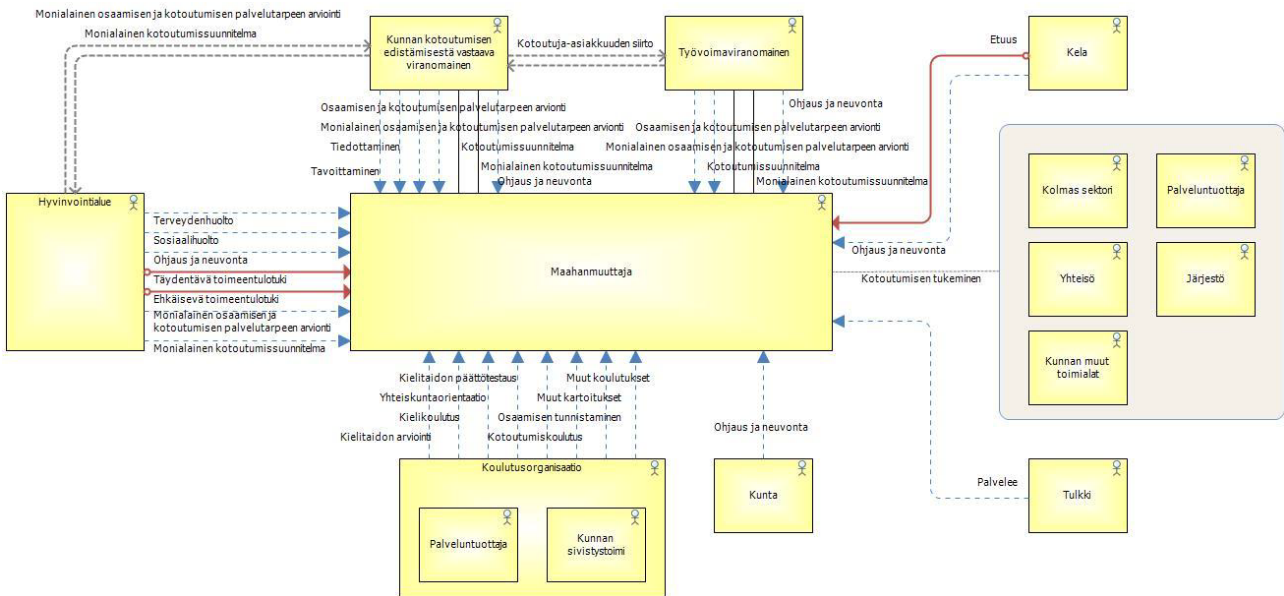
Monialainen osaamisen ja kotoutumisen palvelutarpeen arviointi

Monialainen kotoutumissuunnitelma

Kunnan kotoutumisen edistämisestä vastaava viranomainen

Kotoutuja-asiakkuuden siirto

Työvoimaviranomainen

Etuus

Kela

Osaamisen ja kotoutumisen palvelutarpeen arviointi

Monialainen osaamisen ja kotoutumisen palvelutarpeen arviointi

Tiedottaminen

Kotoutumissuunnitelma

Monialainen kotoutumissuunnitelma

Tavoittaminen

Ohjaus ja neuvonta

Ohjaus ja neuvonta

Osaamisen ja kotoutumisen palvelutarpeen arviointi

Monialainen osaamisen ja kotoutumisen palvelutarpeen arviointi

Kotoutumissuunnitelma

Monialainen kotoutumissuunnitelma

Hyvinvointialue

Terveydenhuolto

Sosiaalihuolto

Ohjaus ja neuvonta

Täydentävä toimeentulotuki

Ehkäisevä toimeentulotuki

Monialainen osaamisen ja kotoutumisen palvelutarpeen arviointi

Monialainen kotoutumissuunnitelma

Maahanmuuttaja

Ohjaus ja neuvonta

Kotoutumisen tukeminen

Kolmas sektori

Palveluntuottaja

Yhteisö

Järjestö

Kunnan muut toimialat

Kielitaidon päättötestaus

Yhteiskuntaorientaatio

Kielikoulutus

Kielitaidon arviointi

Muut koulutukset

Muut kartoitukset

Osaamisen tunnistaminen

Kotoutumiskoulutus

Ohjaus ja neuvonta

Koulutusorganisaatio

Palveluntuottaja

Kunnan sivistystoimi

Kunta

Palvelee

Tulkki